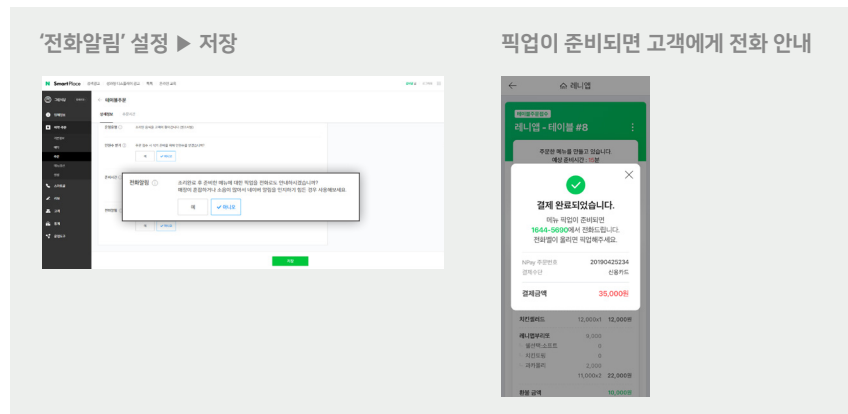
'전화알림' 설정 ▶ 저장

픽업이 준비되면 고객에게 전화 안내

SmartPlace

테이블주문

전화알림

소리없음 후 준비된 메뉴에 대한 픽업을 전화로도 안내하시겠습니까?

예

아니오

저장

레니업

레니업 - 테이블 #8

주문한 메뉴를 만들고 있습니다.

결제 완료되었습니다.

메뉴 픽업이 준비되면 1644-5690에서 전화드립니다. 전화벨이 울리면 픽업해주세요.

NPay 주문번호 20190425234

결제수단 신용카드

결제금액 35,000원

치킨샐러드 12,000x1 12,000원

레니업부리토 9,000

치킨도핑

과카몰리 2,000

11,000x2 22,000원

환불 금액 10,000원